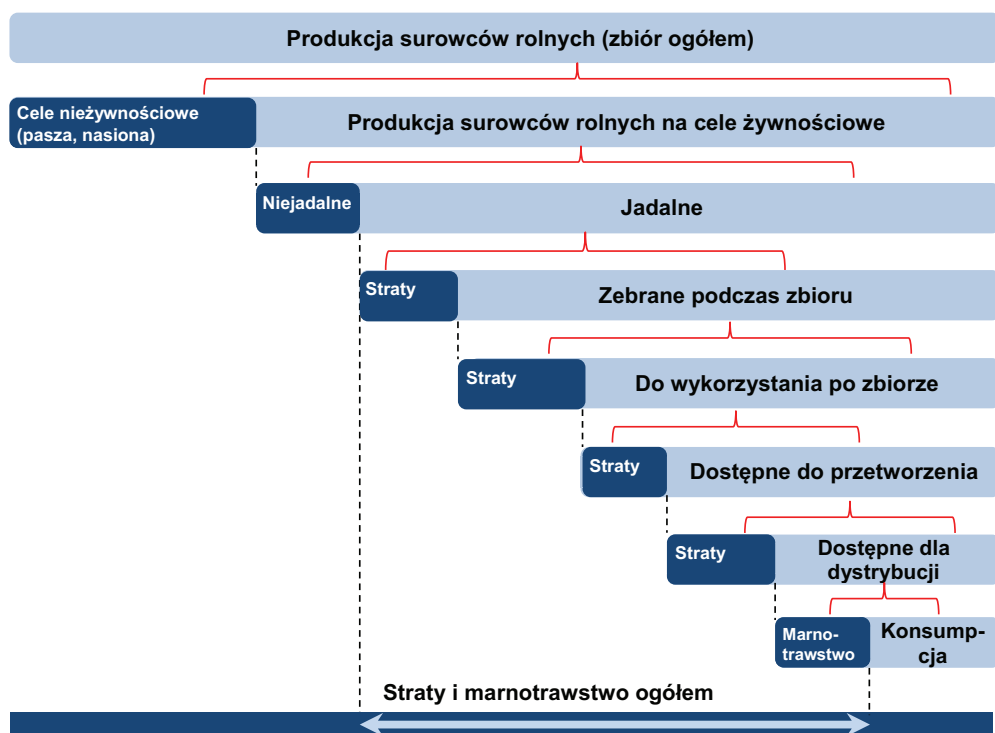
Produkcja surowców rolnych (zbiór ogółem)

Cele nieżywnościowe (pasza, nasiona)

Produkcja surowców rolnych na cele żywnościowe

Niejadalne

Jadalne

Straty

Zebrane podczas zbioru

Straty

Do wykorzystania po zbiorze

Straty

Dostępne do przetworzenia

Straty

Dostępne dla dystrybucji

Marnotrawstwo

Konsumpcja

Straty i marnotrawstwo ogółem